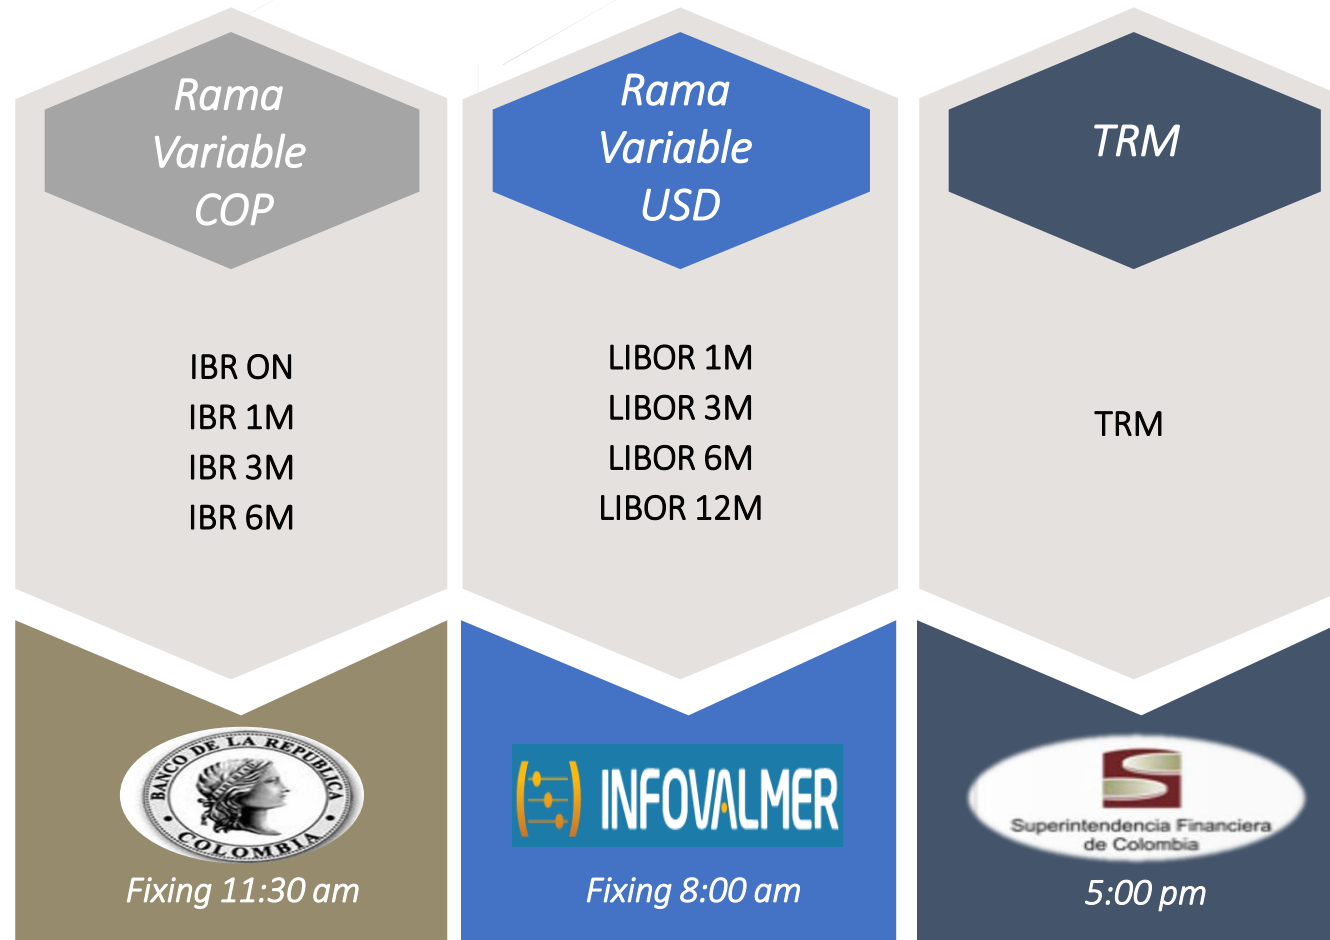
Rama Variable COP

IBR ON
IBR 1M
IBR 3M
IBR 6M

BANCO DE LA REPUBLICA COLOMBIA

Fixing 11:30 am

Rama Variable USD

LIBOR 1M
LIBOR 3M
LIBOR 6M
LIBOR 12M

INFOVALMER

Fixing 8:00 am

TRM

TRM

Superintendencia Financiera de Colombia

5:00 pm